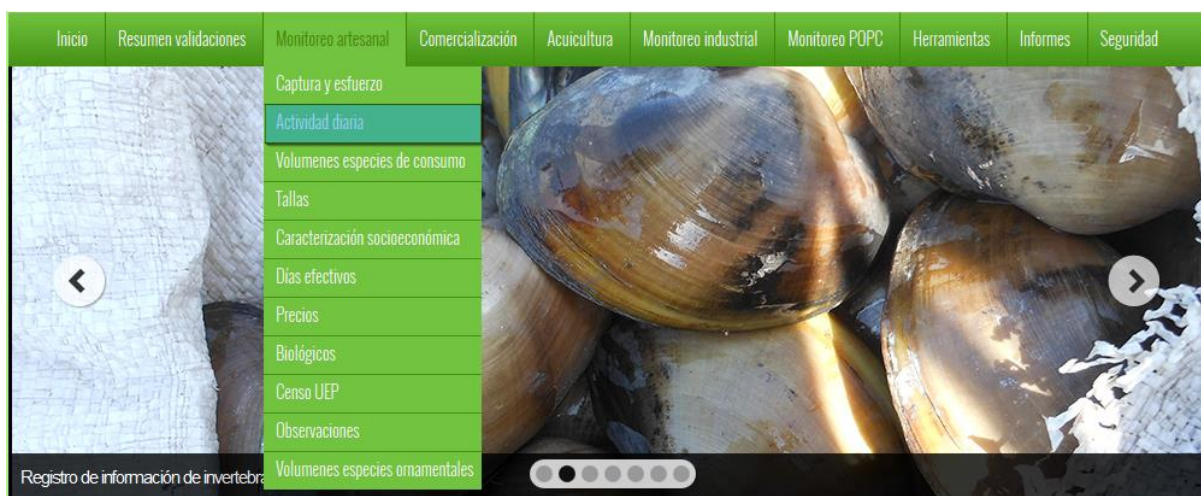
Inicio Resumen validaciones Monitoreo artesanal Comercialización Acuicultura Monitoreo industrial Monitoreo POPC Herramientas Informes Seguridad

Captura y esfuerzo
Actividad diaria
Volumenes especies de consumo
Tallas
Caracterización socioeconómica
Días efectivos
Precios
Biológicos
Censo UEP
Observaciones
Volumenes especies ornamentales

Registro de información de invertebra